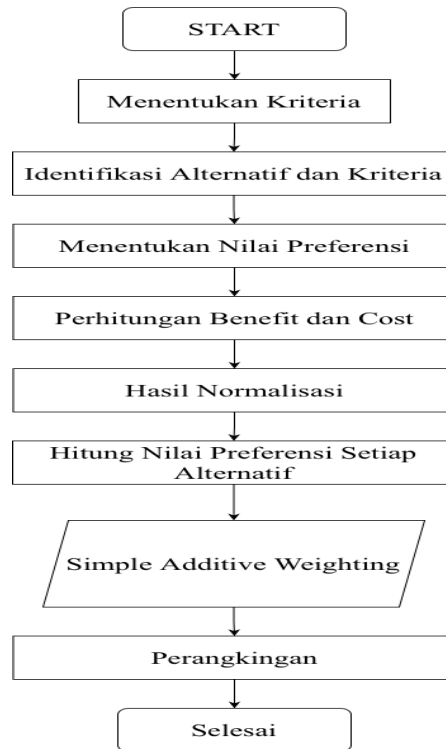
START

Menentukan Kriteria

Identifikasi Alternatif dan Kriteria

Menentukan Nilai Preferensi

Perhitungan Benefit dan Cost

Hasil Normalisasi

Hitung Nilai Preferensi Setiap Alternatif

Simple Additive Weighting

Perangkingan

Selesai